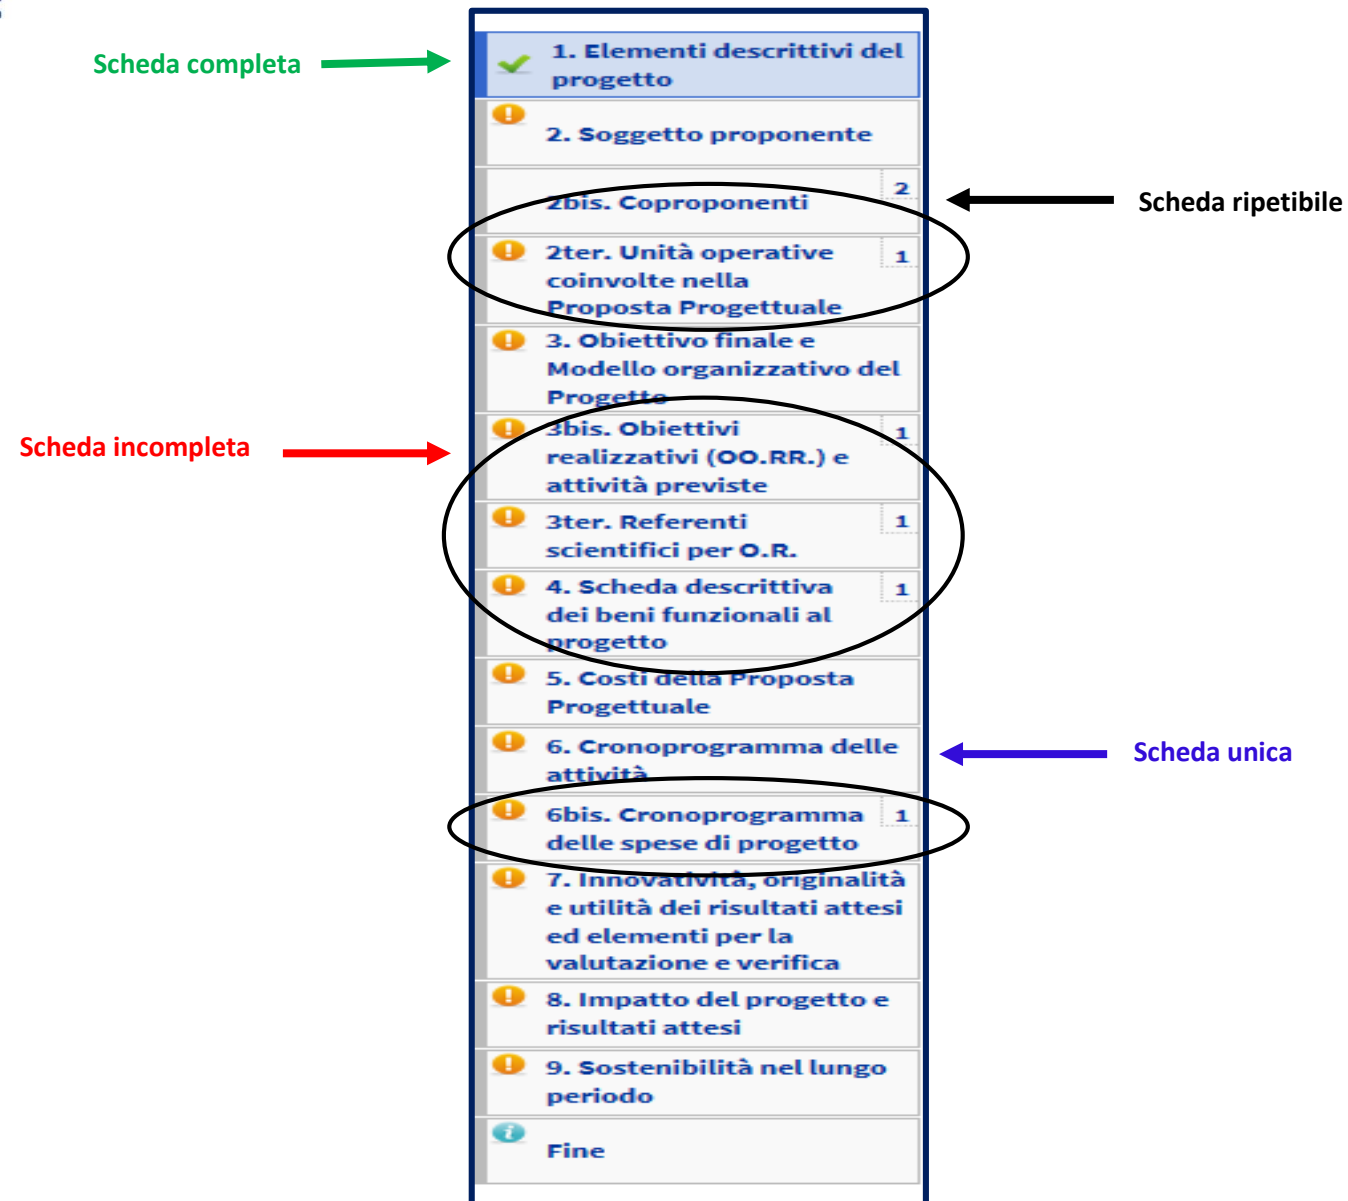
Scheda completa

1. Elementi descrittivi del progetto

2. Soggetto proponente

2bis. Coproponenti 2

Scheda ripetibile

2ter. Unità operative coinvolte nella Proposta Progettuale 1

3. Obiettivo finale e Modello organizzativo del Progetto

Scheda incompleta

3bis. Obiettivi realizzativi (OO.RR.) e attività previste 1

3ter. Referenti scientifici per O.R. 1

4. Scheda descrittiva dei beni funzionali al progetto 1

5. Costi della Proposta Progettuale

6. Cronoprogramma delle attività

Scheda unica

6bis. Cronoprogramma delle spese di progetto 1

7. Innovatività, originalità e utilità dei risultati attesi ed elementi per la valutazione e verifica

8. Impatto del progetto e risultati attesi

9. Sostenibilità nel lungo periodo

Fine